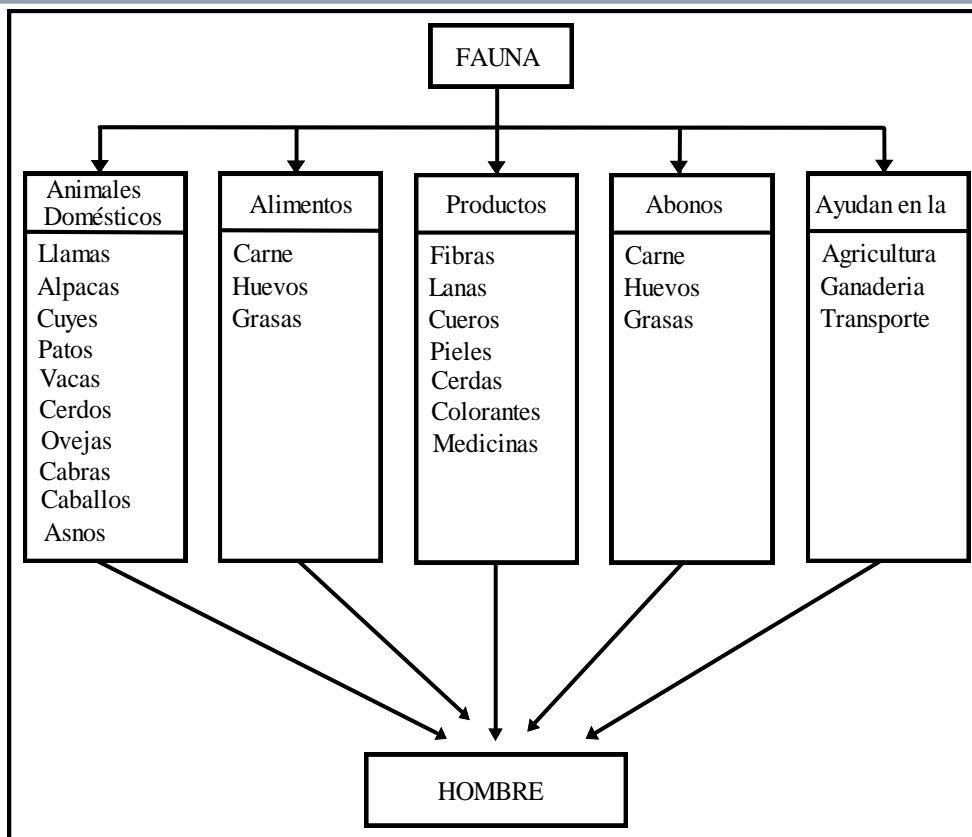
FAUNA

Animales Domésticos
Llamas
Alpacas
Cuyes
Patos
Vacas
Cerdos
Ovejas
Cabras
Caballos
Asnos

Alimentos
Carne
Huevos
Grasas

Productos
Fibras
Lanas
Cueros
Pieles
Cerdas
Colorantes
Medicinas

Abonos
Carne
Huevos
Grasas

Ayudan en la
Agricultura
Ganaderia
Transporte

HOMBRE